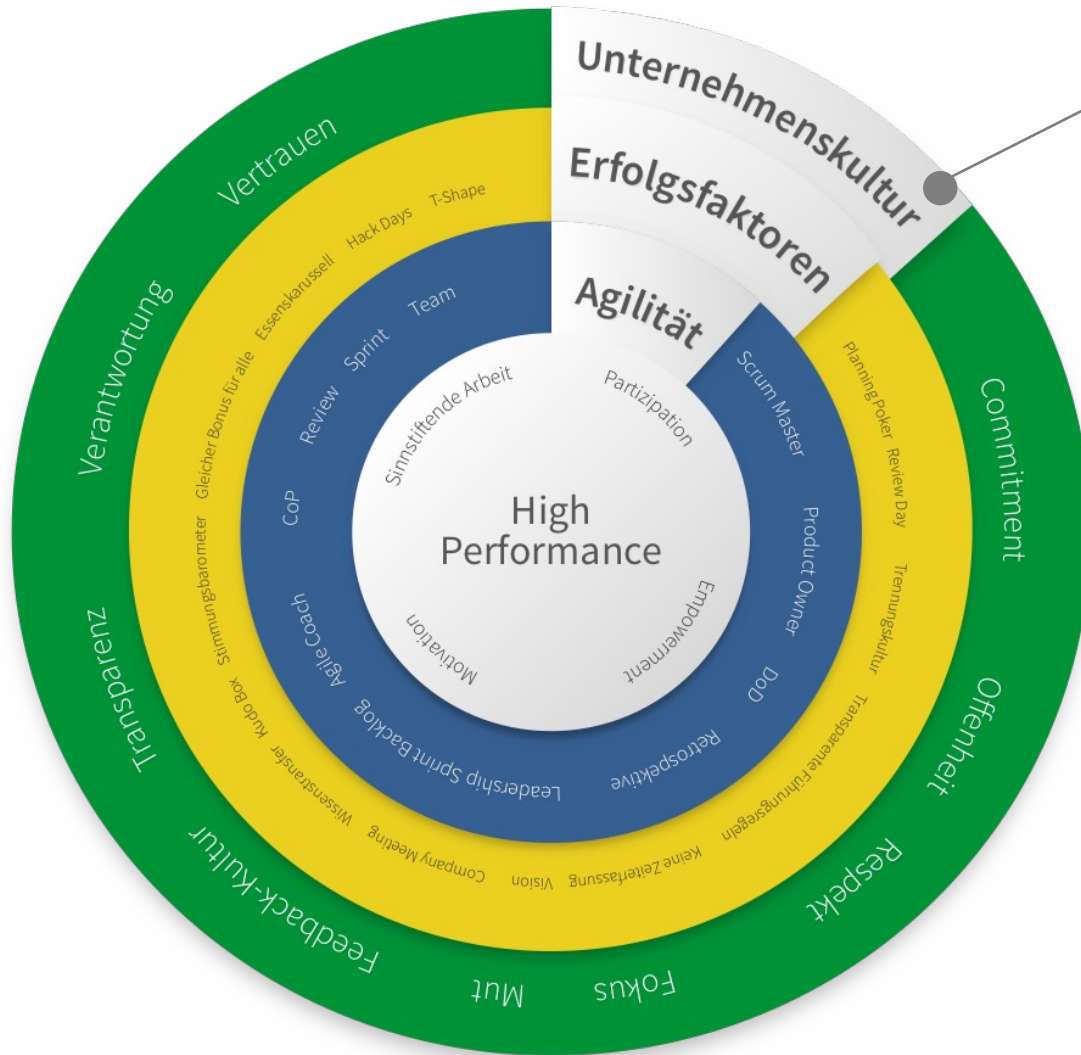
Unternehmenskultur
Erfolgsfaktoren
Agilität

High Performance

Sinnstiftende Arbeit
Partizipation
Empowerment
Motivation

Team
Sprint
Review
CoP
Agile Coach
Leadership Sprint Backlog
Retrospektive
DoD
Product Owner
Scrum Master

T-Shape
Hack Days
Essenskarussell
Gleicher Bonus für alle
Stimmungsbarometer
Kudo Box
Wissenstransfer
Company Meeting
Vision
Keine Zeiterfassung
Transparente Führungsregeln
Trennungskultur
Review Day
Planning Poker

Vertrauen
Verantwortung
Transparenz
Feedback-Kultur
Mut
Fokus
Respekt
Offenheit
Commitment